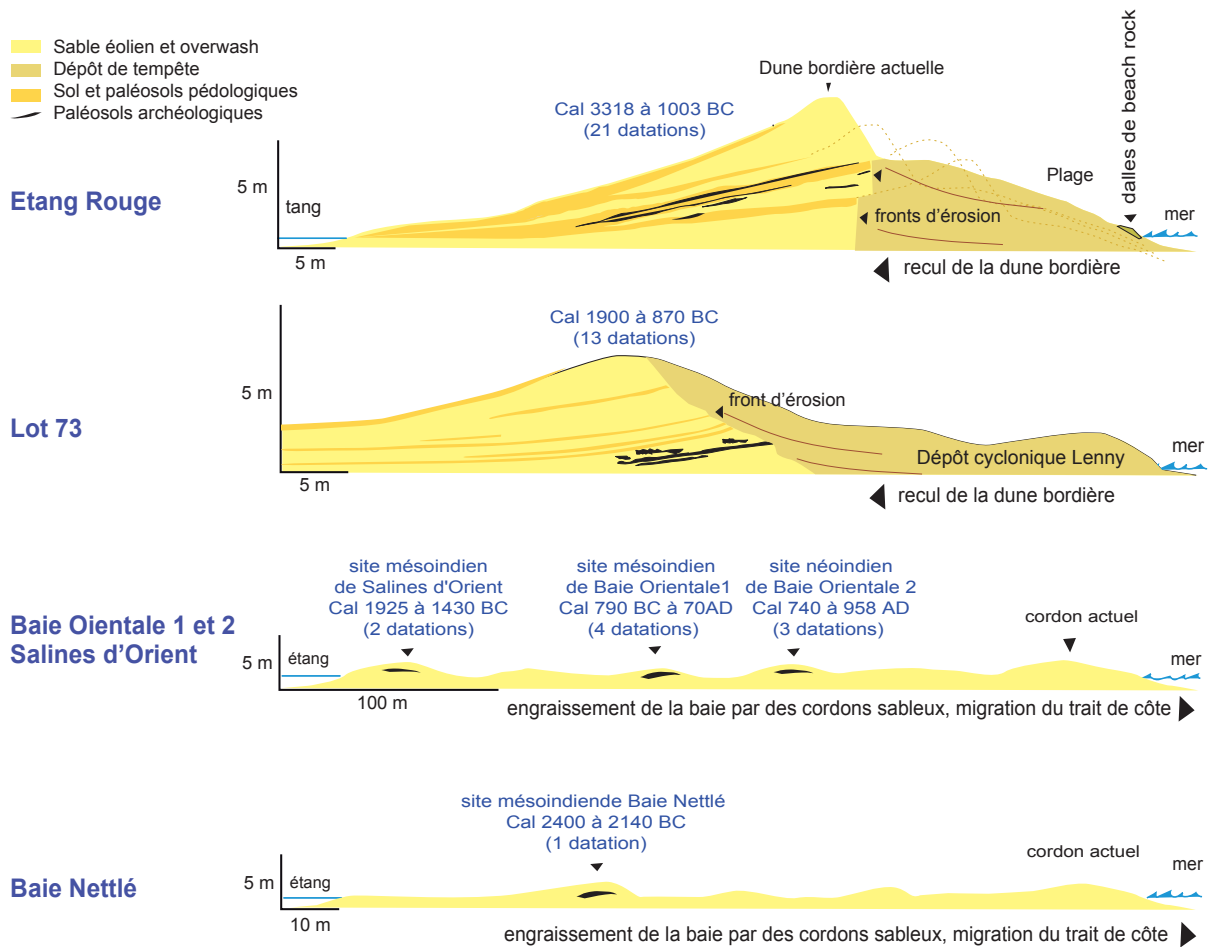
Sable éolien et overwash
Dépôt de tempête
Sol et paléosols pédologiques
Paléosols archéologiques

Dune bordière actuelle
dalles de beach rock
Cal 3318 à 1003 BC
(21 datations)

Etang Rouge
5 m
tang
5 m
Plage
fronts d'érosion
mer
recul de la dune bordière

Cal 1900 à 870 BC
(13 datations)

Lot 73
5 m
front d'érosion
mer
Dépôt cyclonique Lenny
5 m
recul de la dune bordière

site mésoindien de Salines d'Orient Cal 1925 à 1430 BC (2 datations)
site mésoindien de Baie Orientale1 Cal 790 BC à 70AD (4 datations)
site néoindien de Baie Orientale 2 Cal 740 à 958 AD (3 datations)
cordon actuel

Baie Oientale 1 et 2
Salines d'Orient
5 m
étang
mer
100 m
engraissement de la baie par des cordons sableux, migration du trait de côte

site mésoindiende Baie Nettlé
Cal 2400 à 2140 BC
(1 datation)
cordon actuel

Baie Nettlé
5 m
étang
mer
10 m
engraissement de la baie par des cordons sableux, migration du trait de côte